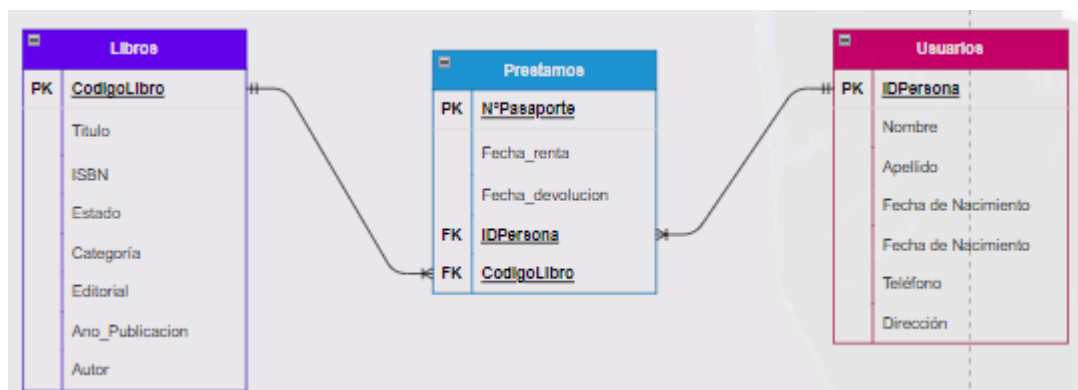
Libros

| PK | CodigoLibro |
|---|---|
| | Titulo |
| | ISBN |
| | Estado |
| | Categoría |
| | Editorial |
| | Ano_Publicacion |
| | Autor |

Prestamos

| PK | N°Pasaporte |
|---|---|
| | Fecha_renta |
| | Fecha_devolucion |
| FK | IDPersona |
| FK | CodigoLibro |

Usuarios

| PK | IDPersona |
|---|---|
| | Nombre |
| | Apellido |
| | Fecha de Nacimiento |
| | Fecha de Nacimiento |
| | Teléfono |
| | Dirección |